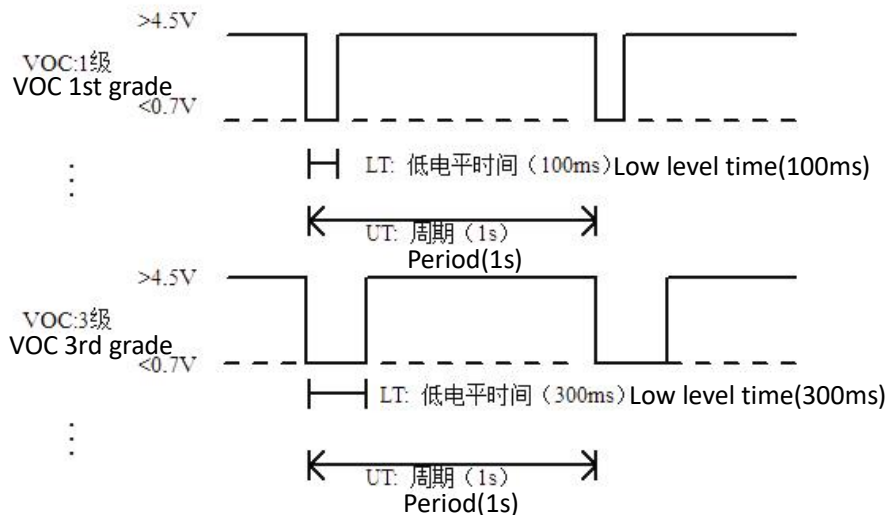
>4.5V
VOC:1级
VOC 1st grade
<0.7V
LT: 低电平时间（100ms）Low level time(100ms)
UT: 周期（1s）
Period(1s)
>4.5V
VOC:3级
VOC 3rd grade
<0.7V
LT: 低电平时间（300ms）Low level time(300ms)
UT: 周期（1s）
Period(1s)